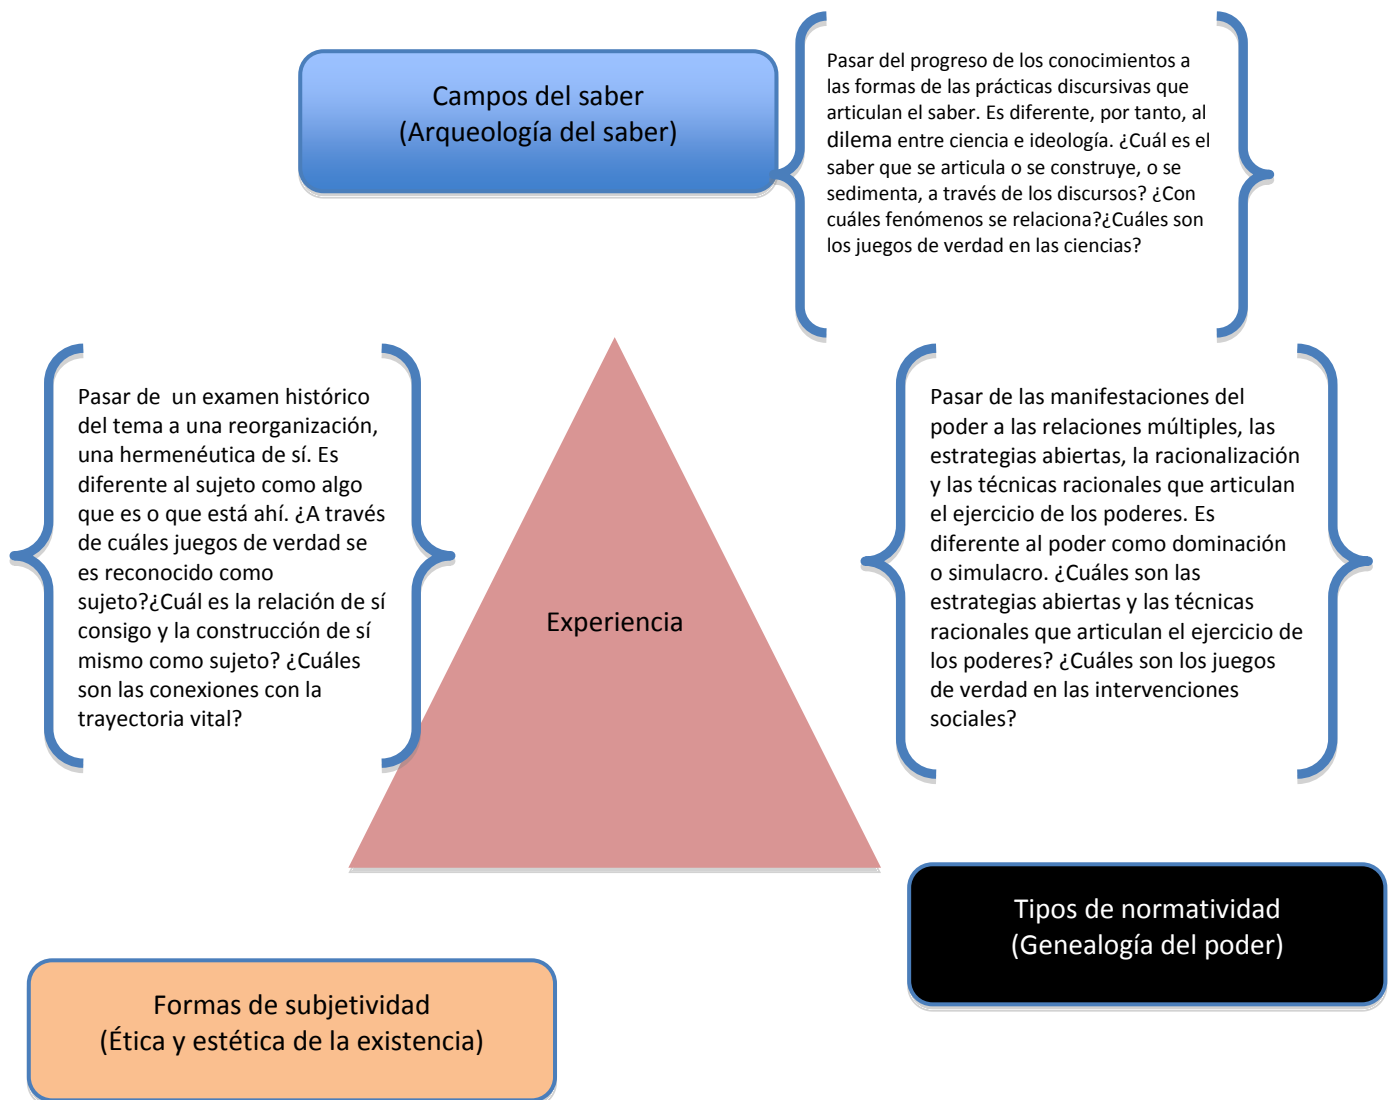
Campos del saber
(Arqueología del saber)

Pasar del progreso de los conocimientos a las formas de las prácticas discursivas que articulan el saber. Es diferente, por tanto, al dilema entre ciencia e ideología. ¿Cuál es el saber que se articula o se construye, o se sedimenta, a través de los discursos? ¿Con cuáles fenómenos se relaciona?¿Cuáles son los juegos de verdad en las ciencias?

Pasar de un examen histórico del tema a una reorganización, una hermenéutica de sí. Es diferente al sujeto como algo que es o que está ahí. ¿A través de cuáles juegos de verdad se es reconocido como sujeto?¿Cuál es la relación de sí consigo y la construcción de sí mismo como sujeto? ¿Cuáles son las conexiones con la trayectoria vital?

Experiencia

Pasar de las manifestaciones del poder a las relaciones múltiples, las estrategias abiertas, la racionalización y las técnicas racionales que articulan el ejercicio de los poderes. Es diferente al poder como dominación o simulacro. ¿Cuáles son las estrategias abiertas y las técnicas racionales que articulan el ejercicio de los poderes? ¿Cuáles son los juegos de verdad en las intervenciones sociales?

Tipos de normatividad
(Genealogía del poder)

Formas de subjetividad
(Ética y estética de la existencia)